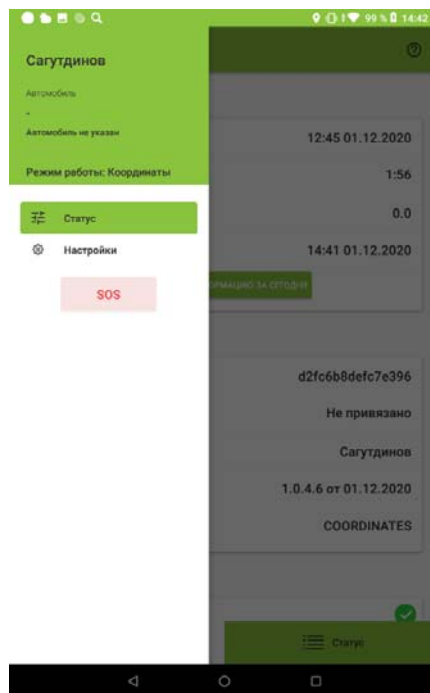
99 % 14:42

Сагутдинов

Автомобиль

-

Автомобиль не указан

Режим работы: Координаты

Статус

Настройки

SOS

12:45 01.12.2020

1:56

0.0

14:41 01.12.2020

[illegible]ОРМАЦИЮ ЗА СЕГОДНЯ

d2fc6b8defc7e396

Не привязано

Сагутдинов

1.0.4.6 от 01.12.2020

COORDINATES

Статус